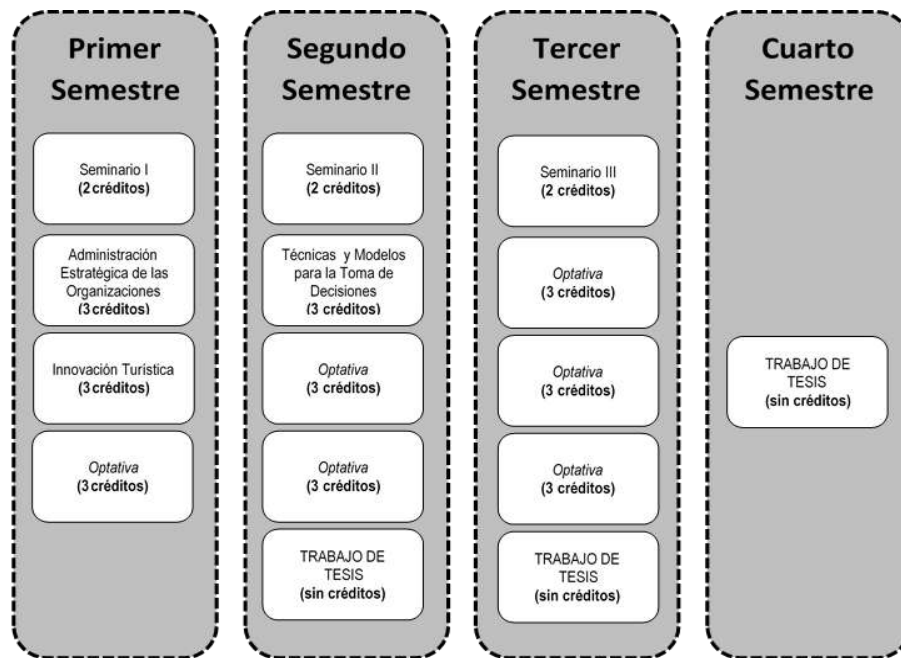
Primer Semestre

Seminario I
(2 créditos)

Administración Estratégica de las Organizaciones
(3 créditos)

Innovación Turística
(3 créditos)

Optativa
(3 créditos)

Segundo Semestre

Seminario II
(2 créditos)

Técnicas y Modelos para la Toma de Decisiones
(3 créditos)

Optativa
(3 créditos)

Optativa
(3 créditos)

TRABAJO DE TESIS
(sin créditos)

Tercer Semestre

Seminario III
(2 créditos)

Optativa
(3 créditos)

Optativa
(3 créditos)

Optativa
(3 créditos)

TRABAJO DE TESIS
(sin créditos)

Cuarto Semestre

TRABAJO DE TESIS
(sin créditos)